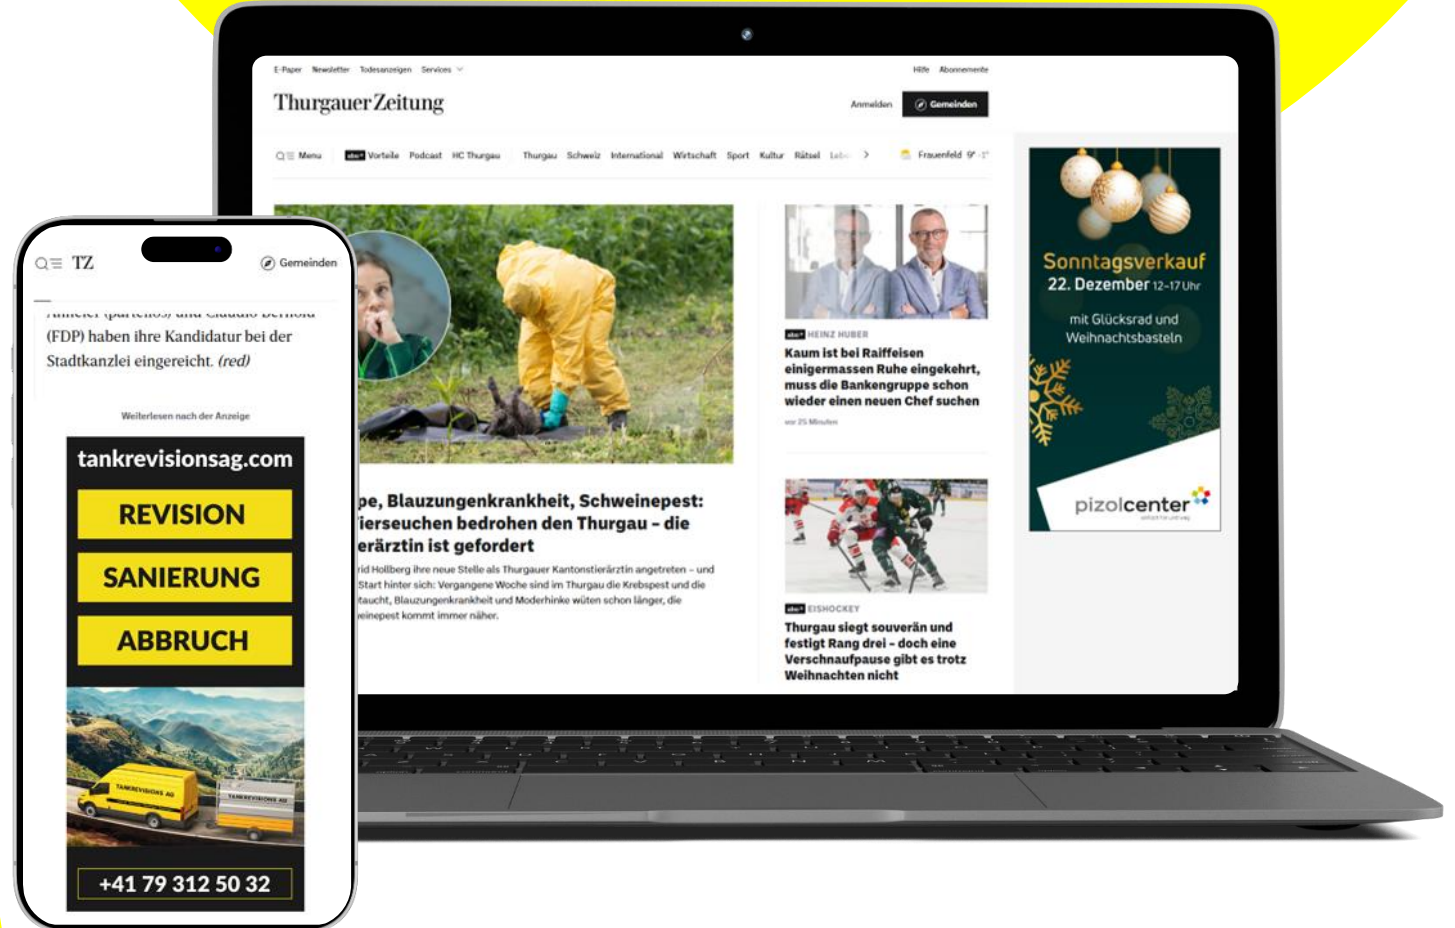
E-Paper Newsletter Todesanzeigen Services

Hilfe Abonnemente

Thurgauer Zeitung

Anmelden Gemeinden

Menu abo+ Vorteile Podcast HC Thurgau Thurgau Schweiz International Wirtschaft Sport Kultur Rätsel Leb

Frauenfeld 9° -1°

pe, Blauzungenkrankheit, Schweinepest: ierseuchen bedrohen den Thurgau – die erärztin ist gefordert

rid Hollberg ihre neue Stelle als Thurgauer Kantonstierärztin angetreten – und Start hinter sich: Vergangene Woche sind im Thurgau die Krebspest und die taucht, Blauzungenkrankheit und Moderhinke wüten schon länger, die einepest kommt immer näher.

abo+ HEINZ HUBER
Kaum ist bei Raiffeisen einigermassen Ruhe eingekehrt, muss die Bankengruppe schon wieder einen neuen Chef suchen
vor 25 Minuten

abo+ EISHOCKEY
Thurgau siegt souverän und festigt Rang drei – doch eine Verschnaufpause gibt es trotz Weihnachten nicht

Sonntagsverkauf
22. Dezember 12–17 Uhr
mit Glücksrad und Weihnachtsbasteln
pizolcenter

TZ
Gemeinden

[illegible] (FDP) haben ihre Kandidatur bei der Stadtkanzlei eingereicht. (red)

Weiterlesen nach der Anzeige

tankrevisionsag.com
REVISION
SANIERUNG
ABBRUCH
TANKREVISIONS AG
TANKREVISIONS AG
+41 79 312 50 32